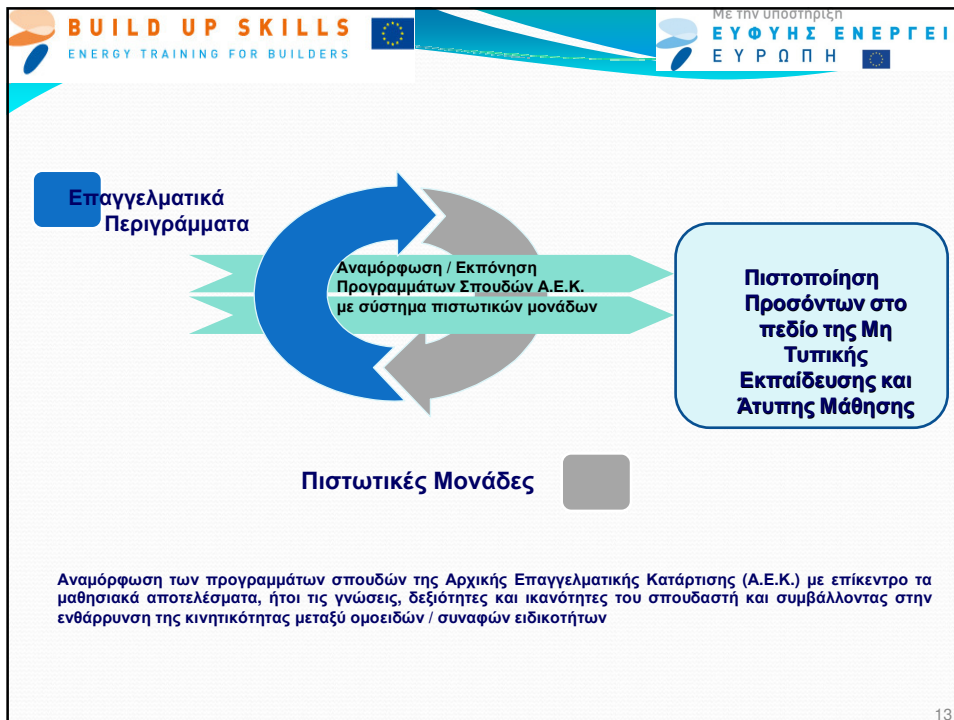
BUILD UP SKILLS
ENERGY TRAINING FOR BUILDERS

Με την υποστήριξη
ΕΥΦΥΗΣ ΕΝΕΡΓΕΙ
ΕΥΡΩΠΗ

Επαγγελματικά Περιγράμματα

Αναμόρφωση / Εκπόνηση Προγραμμάτων Σπουδών Α.Ε.Κ. με σύστημα πιστωτικών μονάδων

Πιστοποίηση Προσόντων στο πεδίο της Μη Τυπικής Εκπαίδευσης και Άτυπης Μάθησης

Πιστωτικές Μονάδες

Αναμόρφωση των προγραμμάτων σπουδών της Αρχικής Επαγγελματικής Κατάρτισης (Α.Ε.Κ.) με επίκεντρο τα μαθησιακά αποτελέσματα, ήτοι τις γνώσεις, δεξιότητες και ικανότητες του σπουδαστή και συμβάλλοντας στην ενθάρρυνση της κινητικότητας μεταξύ ομοειδών / συναφών ειδικοτήτων

13